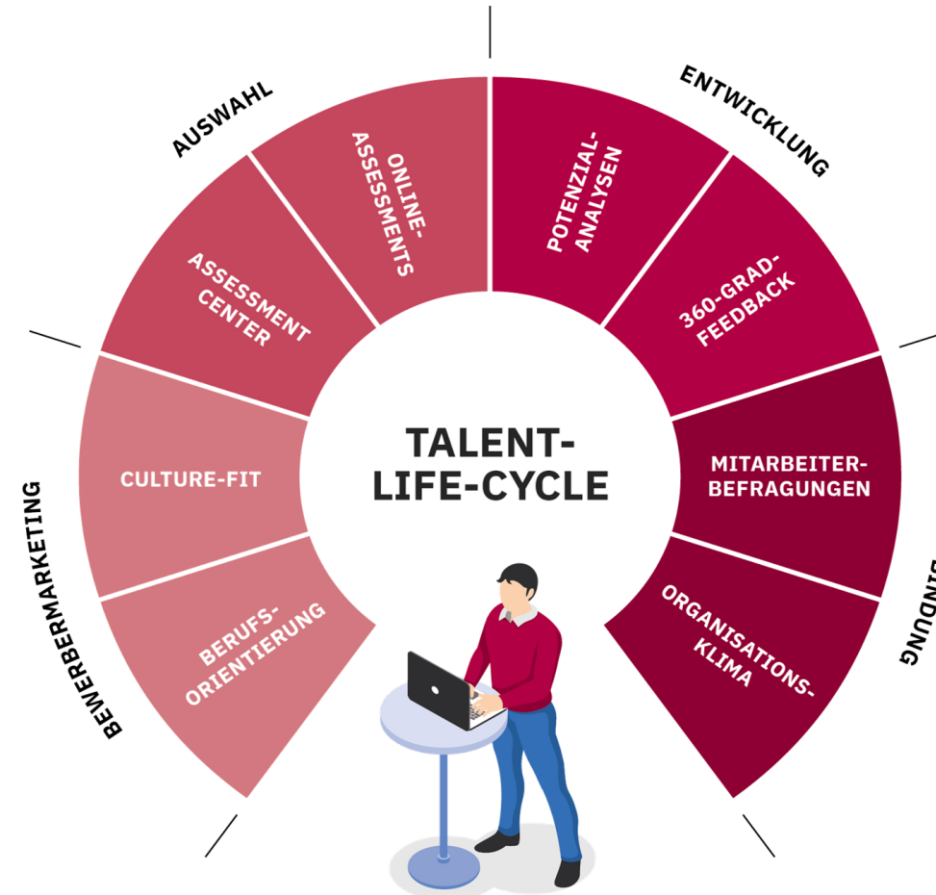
TALENT-LIFE-CYCLE

AUSWAHL

ONLINE-ASSESSMENTS

ASSESSMENT CENTER

ENTWICKLUNG

POTENZIAL-ANALYSEN

360-GRAD-FEEDBACK

BEWERBERMARKETING

CULTURE-FIT

BERUFS-ORIENTIERUNG

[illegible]NDUNG

MITARBEITER-BEFRAGUNGEN

ORGANISATIONS-KLIMA